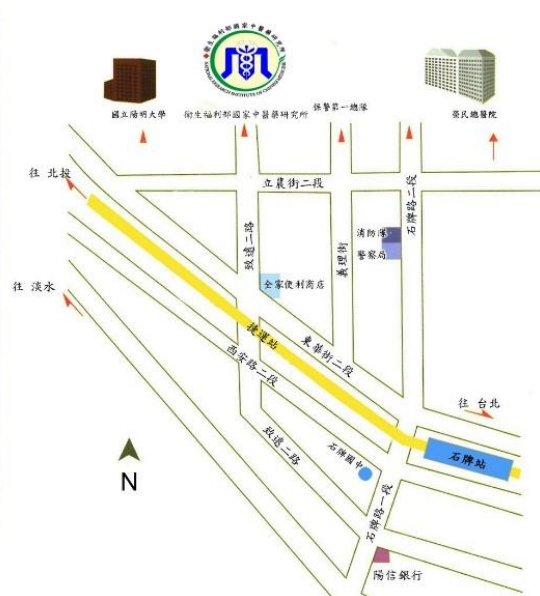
國立陽明大學
衛生福利部國家中醫藥研究所
振興醫院
榮民總醫院
往 北投
立農街二段
石牌路二段
致遠一路
義理街
消防隊
警察局
全家便利商店
往 淡水
捷運站
東華街二段
西安街二段
往 台北
致遠二路
石牌國中
石牌站
石牌路一段
陽信銀行
N